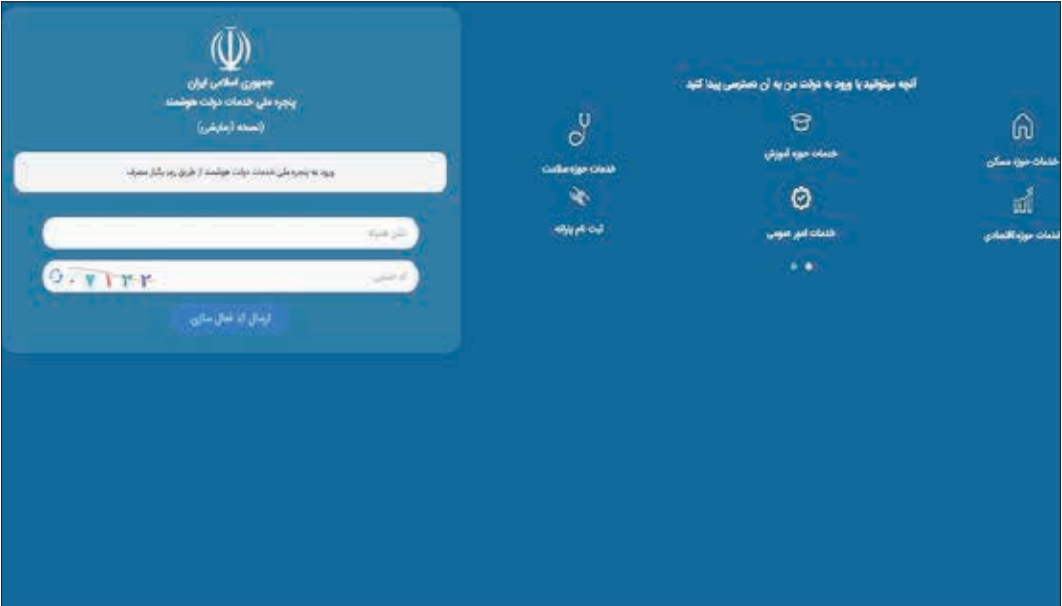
جمهوری اسلامی ایران
پنجره ملی خدمات دولت هوشمند
(نسخه آزمایشی)

ورود به پنجره ملی خدمات دولت هوشمند از طریق رمز یکبار مصرف

تلفن همراه

کد امنیتی

۵۰۷۱۳۳

ارسال کد فعال سازی

آنچه میتوانید با ورود به دولت من به آن دسترسی پیدا کنید

خدمات حوزه مسکن

خدمات حوزه آموزش

خدمات حوزه سلامت

خدمات حوزه اقتصادی

خدمات امور عمومی

ثبت نام یارانه